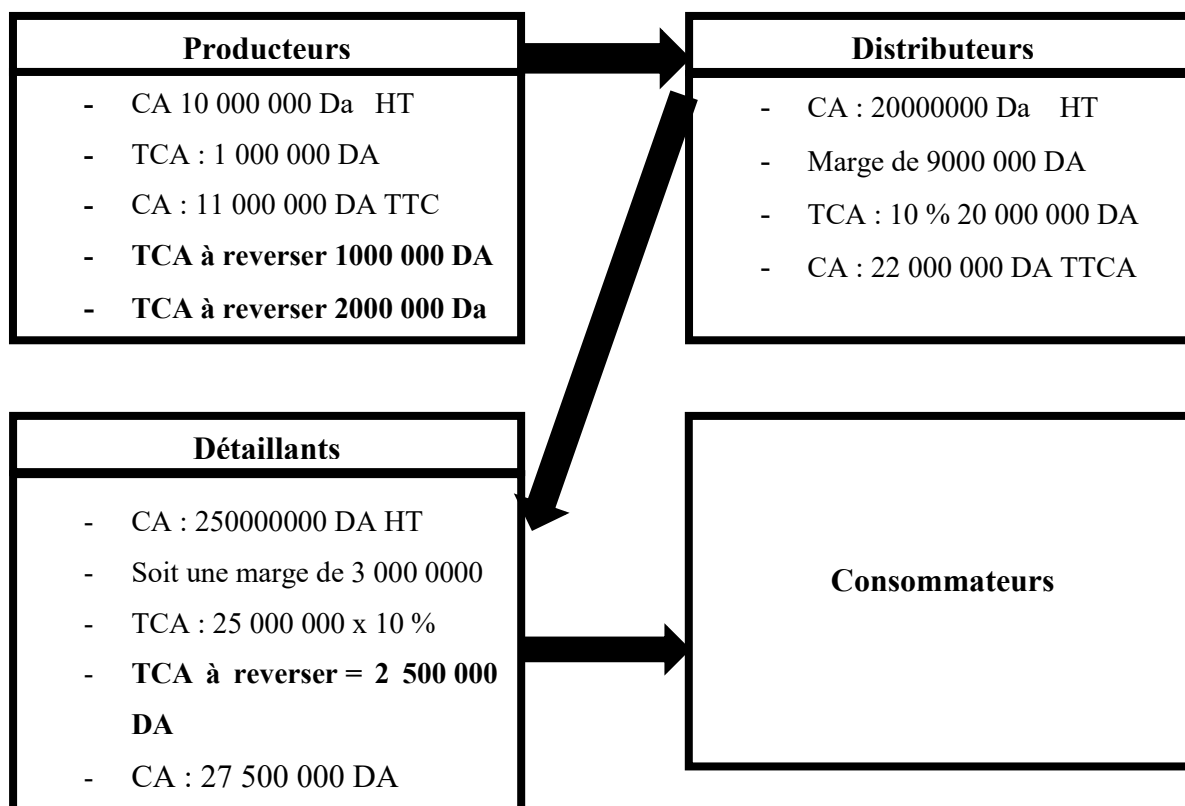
**Producteurs**

- CA 10 000 000 Da HT
- TCA : 1 000 000 DA
- CA : 11 000 000 DA TTC
- **TCA à reverser 1000 000 DA**
- **TCA à reverser 2000 000 Da**

**Distributeurs**

- CA : 20000000 Da HT
- Marge de 9000 000 DA
- TCA : 10 % 20 000 000 DA
- CA : 22 000 000 DA TTCA

**Détaillants**

- CA : 250000000 DA HT
- Soit une marge de 3 000 0000
- TCA : 25 000 000 x 10 %
- **TCA à reverser = 2 500 000 DA**
- CA : 27 500 000 DA

**Consommateurs**